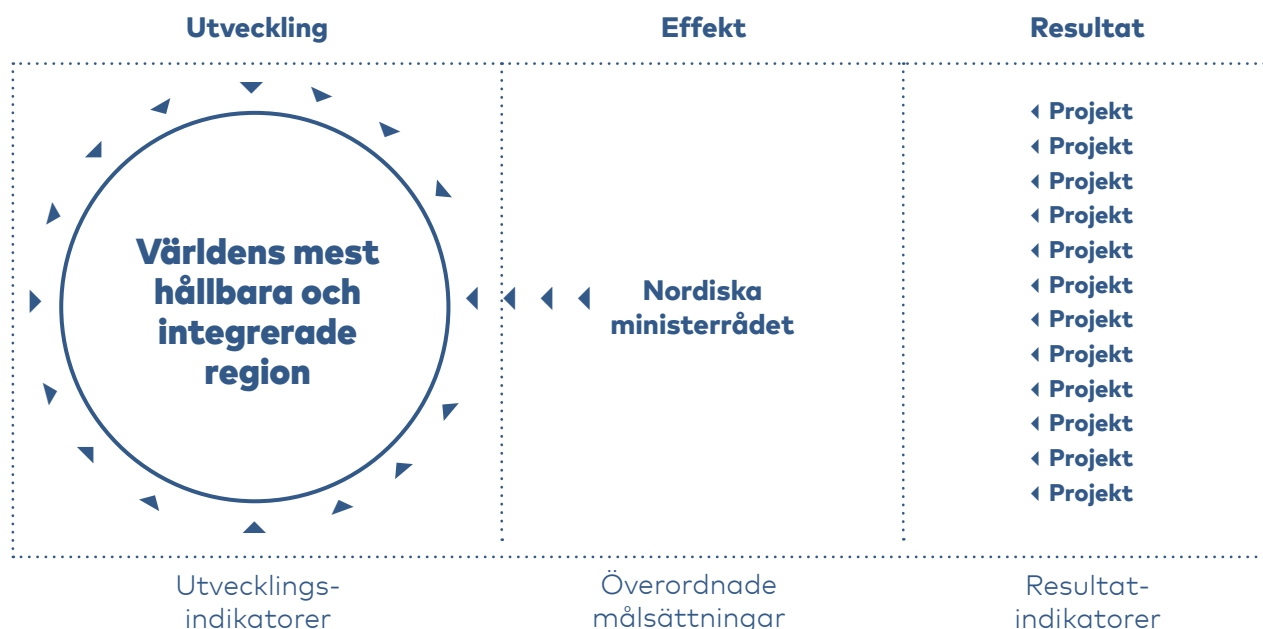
Utveckling

Effekt

Resultat

Världens mest hållbara och integrerade region

Nordiska ministerrådet

Projekt
Projekt
Projekt
Projekt
Projekt
Projekt
Projekt
Projekt
Projekt
Projekt
Projekt
Projekt

Utvecklingsindikatorer

Överordnade målsättningar

Resultatindikatorer